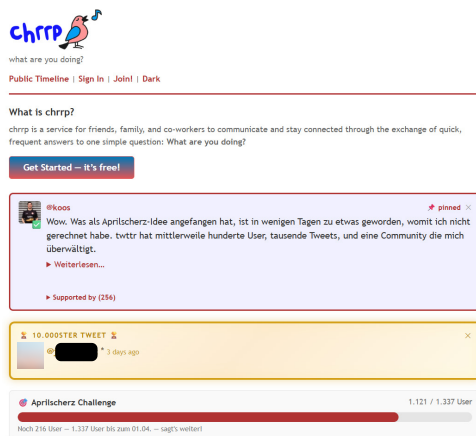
chrrp

what are you doing?

Public Timeline | Sign In | Join! | Dark

What is chrrp?

chrrp is a service for friends, family, and co-workers to communicate and stay connected through the exchange of quick, frequent answers to one simple question: What are you doing?

Get Started — it's free!

@koos

pinned

×

Wow. Was als Aprilscherz-Idee angefangen hat, ist in wenigen Tagen zu etwas geworden, womit ich nicht gerechnet habe. twttr hat mittlerweile hunderte User, tausende Tweets, und eine Community die mich überwältigt.

▸ Weiterlesen...

▸ Supported by (256)

10.000STER TWEET

×

@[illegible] · 3 days ago

Aprilscherz Challenge

1.121 / 1.337 User

Noch 216 User — 1.337 User bis zum 01.04. — sagt's weiter!